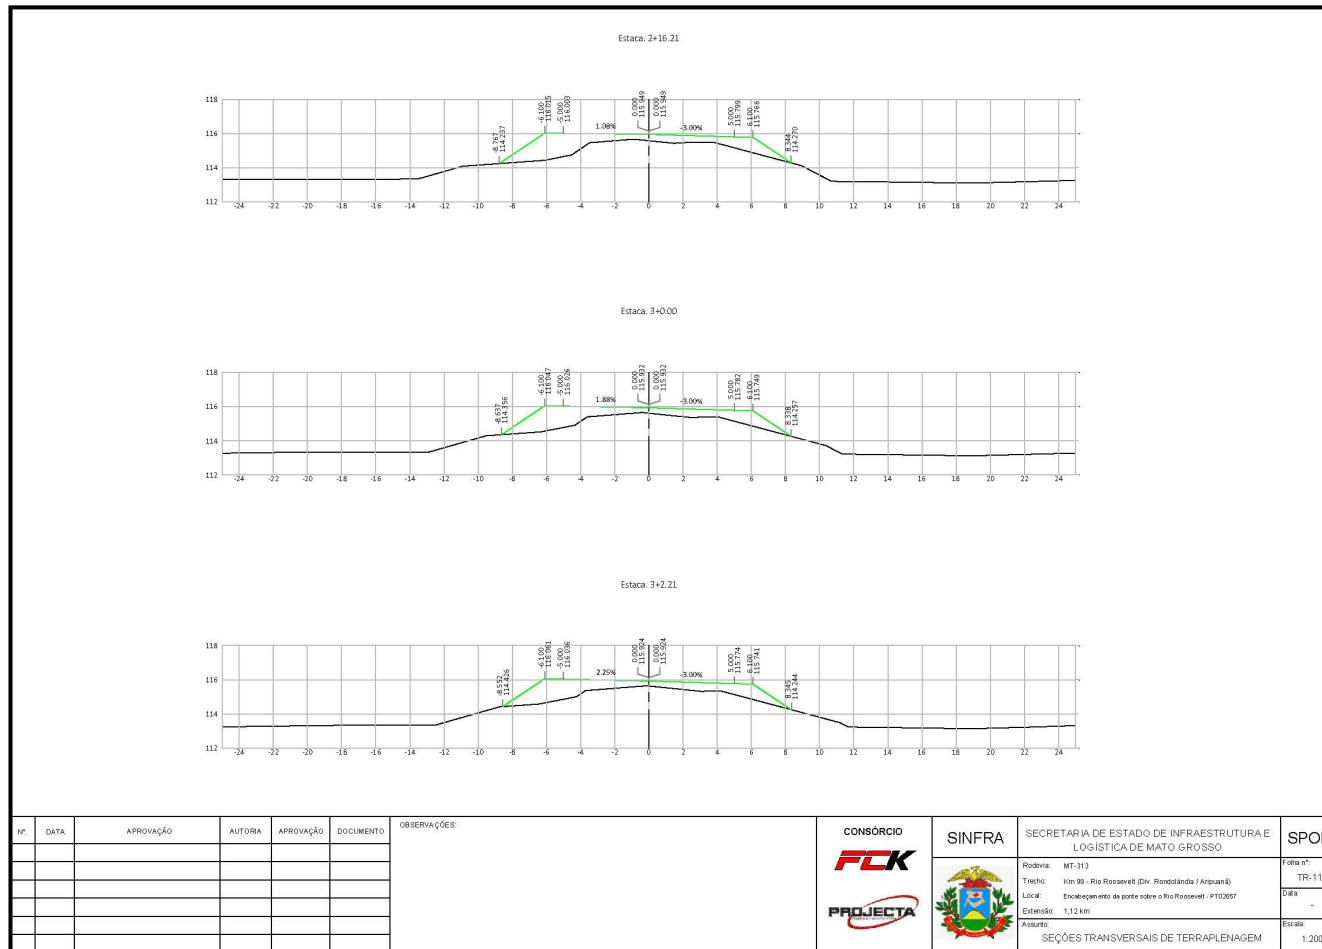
Estaca: 2+16.21

118
116
114
112

-8.767
114.237
-6.100
116.015
-5.000
116.003
0.000
115.949
0.000
115.949
5.000
115.799
6.100
115.766
8.344
114.270

1.08%
-3.00%

-24 -22 -20 -18 -16 -14 -12 -10 -8 -6 -4 -2 0 2 4 6 8 10 12 14 16 18 20 22 24

Estaca: 3+0.00

118
116
114
112

-8.637
114.356
-6.100
116.047
-5.000
116.026
0.000
115.932
0.000
115.932
5.000
115.782
6.100
115.749
8.338
114.257

1.88%
-3.00%

-24 -22 -20 -18 -16 -14 -12 -10 -8 -6 -4 -2 0 2 4 6 8 10 12 14 16 18 20 22 24

Estaca: 3+2.21

118
116
114
112

-8.552
114.426
-6.100
116.061
-5.000
116.036
0.000
115.924
0.000
115.924
5.000
115.774
6.100
115.741
8.345
114.244

2.25%
-3.00%

-24 -22 -20 -18 -16 -14 -12 -10 -8 -6 -4 -2 0 2 4 6 8 10 12 14 16 18 20 22 24

| Nº. | DATA | APROVAÇÃO | AUTORIA | APROVAÇÃO | DOCUMENTO |
|---|---|---|---|---|---|

OBSERVAÇÕES:

CONSÓRCIO
FCK
PROJECTA

SINFRA

SECRETARIA DE ESTADO DE INFRAESTRUTURA E LOGÍSTICA DE MATO GROSSO

Rodovia: MT-313
Trecho: Km 99 - Rio Roosevelt (Div. Rondolândia / Aripuanã)
Local: Encabeçamento da ponte sobre o Rio Roosevelt - PT02657
Extensão: 1,12 km
Assunto:
SEÇÕES TRANSVERSAIS DE TERRAPLENAGEM

SPO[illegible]
Folha nº:
TR-11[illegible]
Data:
-
Escala:
1:200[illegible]